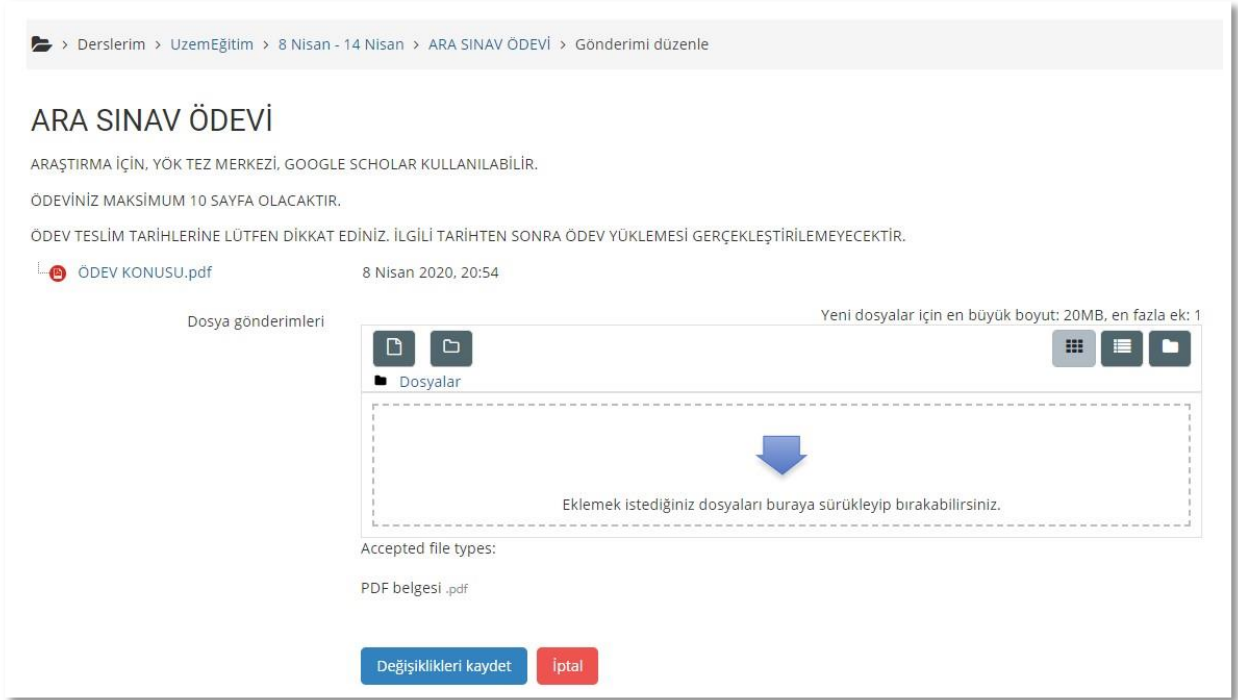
> Derslerim > UzemEğitim > 8 Nisan - 14 Nisan > ARA SINAV ÖDEVİ > Gönderimi düzenle

ARA SINAV ÖDEVİ

ARAŞTIRMA İÇİN, YÖK TEZ MERKEZİ, GOOGLE SCHOLAR KULLANILABİLİR.

ÖDEVİNİZ MAKSİMUM 10 SAYFA OLACAKTIR.

ÖDEV TESLİM TARİHLERİNE LÜTFEN DİKKAT EDİNİZ. İLGİLİ TARİHTEN SONRA ÖDEV YÜKLEMESİ GERÇEKLEŞTİRİLEMEYECEKTİR.

ÖDEV KONUSU.pdf 8 Nisan 2020, 20:54

Dosya gönderimleri

Yeni dosyalar için en büyük boyut: 20MB, en fazla ek: 1

Dosyalar

Eklemek istediğiniz dosyaları buraya sürükleyip bırakabilirsiniz.

Accepted file types:

PDF belgesi .pdf

Değişiklikleri kaydet İptal